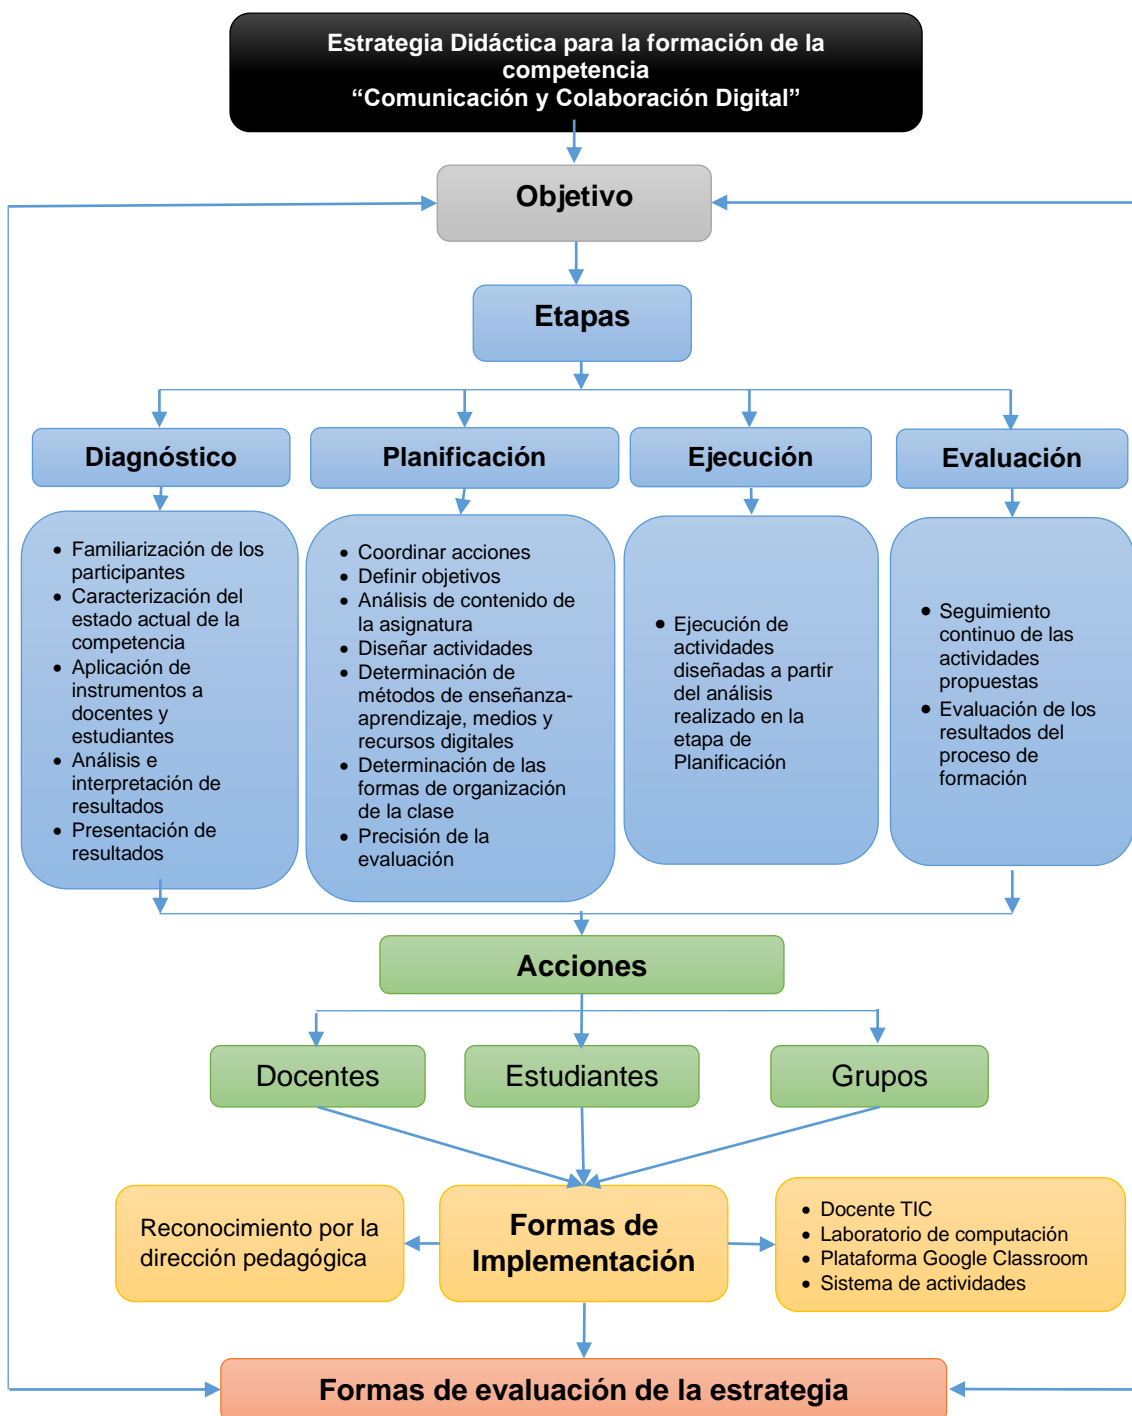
Estrategia Didáctica para la formación de la competencia
"Comunicación y Colaboración Digital"

Objetivo

Etapas

Diagnóstico

- Familiarización de los participantes
- Caracterización del estado actual de la competencia
- Aplicación de instrumentos a docentes y estudiantes
- Análisis e interpretación de resultados
- Presentación de resultados

Planificación

- Coordinar acciones
- Definir objetivos
- Análisis de contenido de la asignatura
- Diseñar actividades
- Determinación de métodos de enseñanza-aprendizaje, medios y recursos digitales
- Determinación de las formas de organización de la clase
- Precisión de la evaluación

Ejecución

- Ejecución de actividades diseñadas a partir del análisis realizado en la etapa de Planificación

Evaluación

- Seguimiento continuo de las actividades propuestas
- Evaluación de los resultados del proceso de formación

Acciones

Docentes

Estudiantes

Grupos

Reconocimiento por la dirección pedagógica

Formas de Implementación

- Docente TIC
- Laboratorio de computación
- Plataforma Google Classroom
- Sistema de actividades

Formas de evaluación de la estrategia